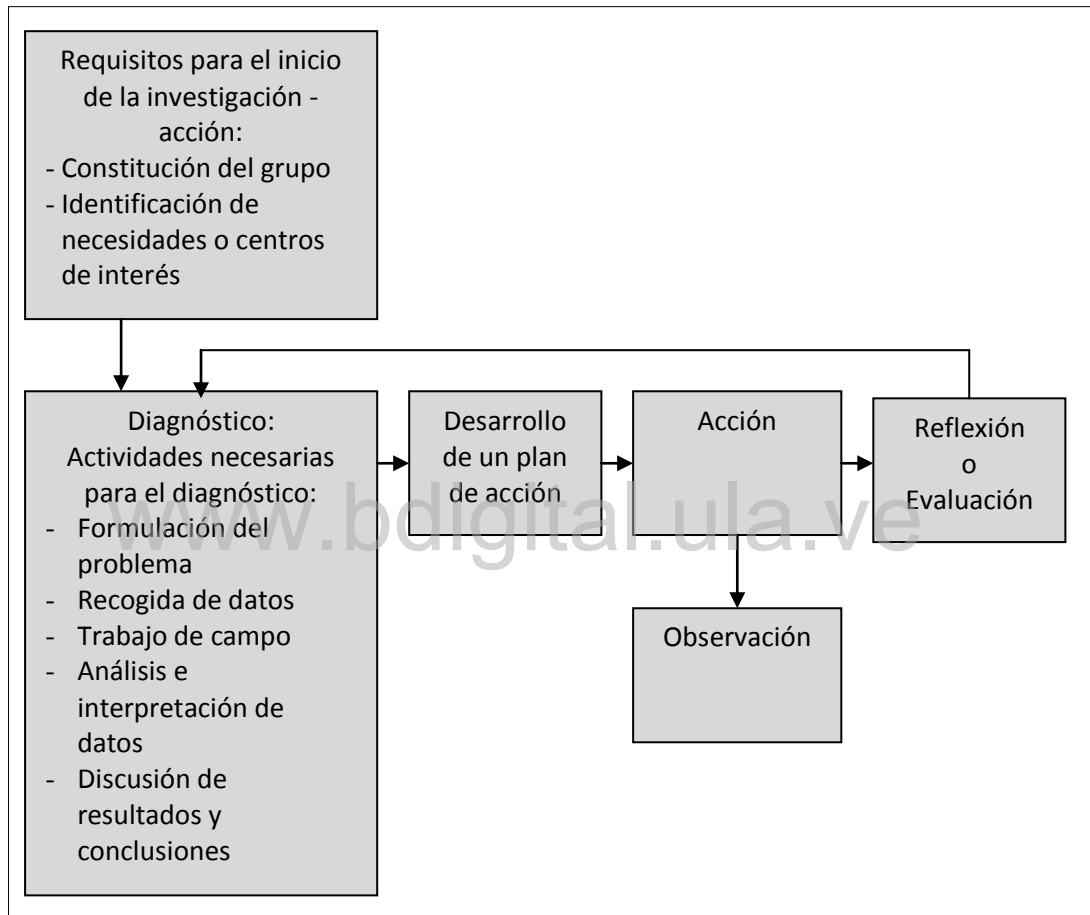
Requisitos para el inicio de la investigación - acción:
- Constitución del grupo
- Identificación de necesidades o centros de interés

Diagnóstico:
Actividades necesarias para el diagnóstico:
- Formulación del problema
- Recogida de datos
- Trabajo de campo
- Análisis e interpretación de datos
- Discusión de resultados y conclusiones

Desarrollo de un plan de acción

Acción

Reflexión o Evaluación

Observación

www.bdigital.ula.ve